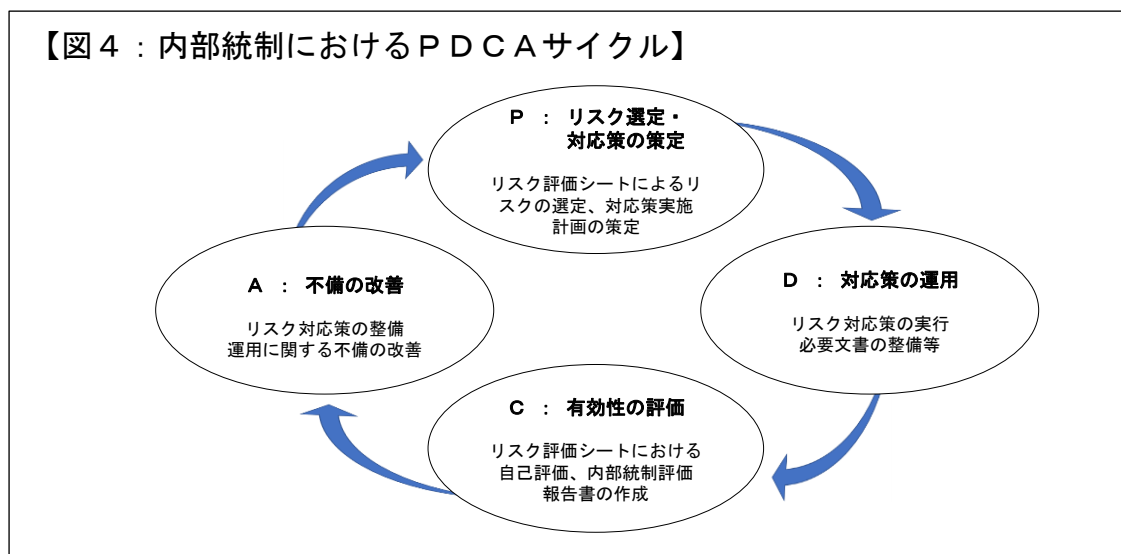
【図４：内部統制におけるＰＤＣＡサイクル】

Ｐ　：　リスク選定・対応策の策定

リスク評価シートによるリスクの選定、対応策実施計画の策定

Ｄ　：　対応策の運用

リスク対応策の実行
必要文書の整備等

Ｃ　：　有効性の評価

リスク評価シートにおける自己評価、内部統制評価報告書の作成

Ａ　：　不備の改善

リスク対応策の整備
運用に関する不備の改善